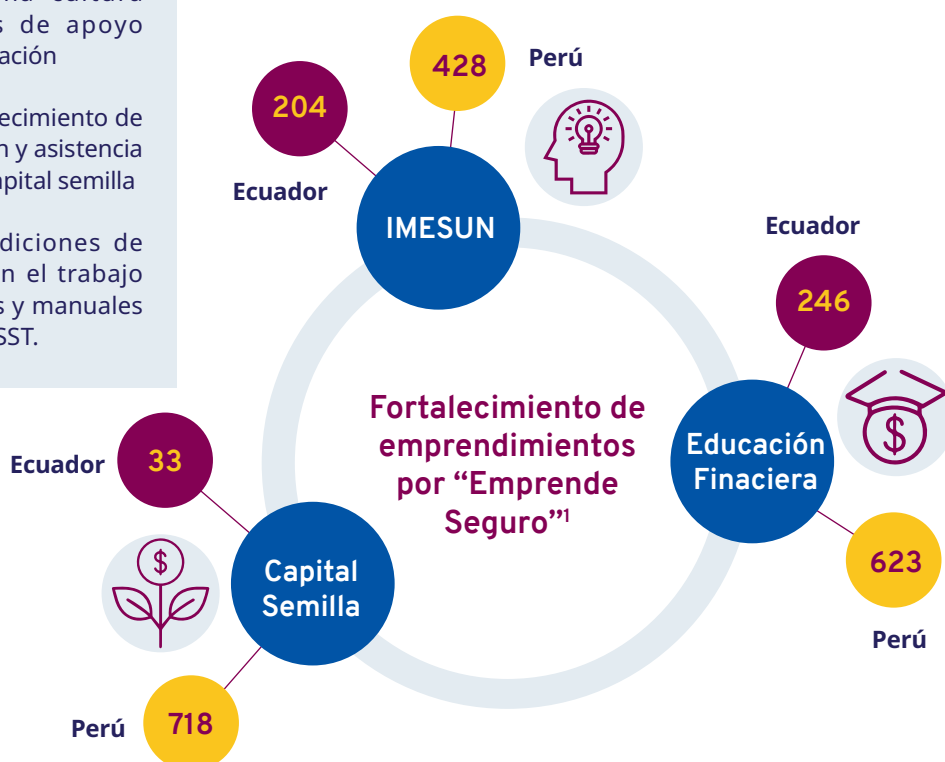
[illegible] cultura
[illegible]s de apoyo
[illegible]ación

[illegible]ecimiento de
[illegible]n y asistencia
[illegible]pital semilla

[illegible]diciones de
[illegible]n el trabajo
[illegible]s y manuales
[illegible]SST.

428 Perú

204

Ecuador

IMESUN

Ecuador

246

Fortalecimiento de emprendimientos por “Emprende Seguro”$^{1}$

Ecuador 33

Educación Finaciera

623

Perú

Capital Semilla

Perú 718